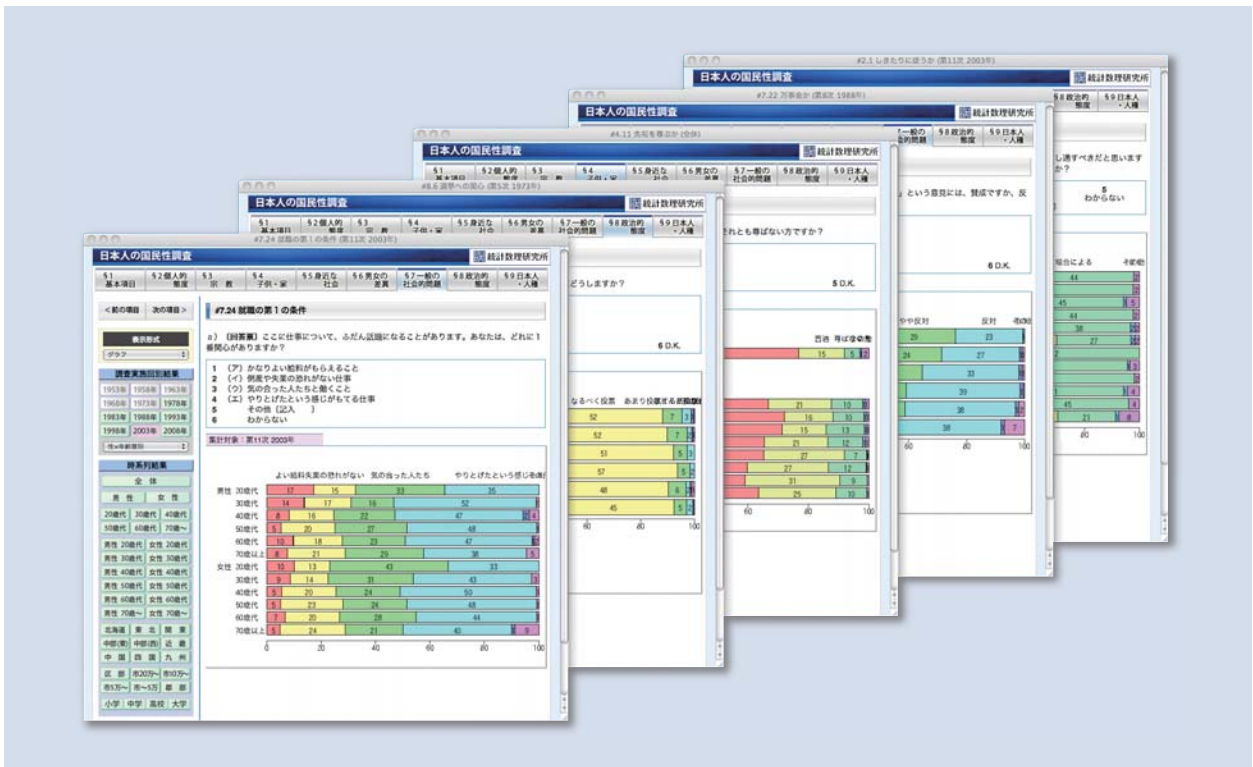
#2.1 しきたりに従うか (第11次 2003年)

日本人の国民性調査

統計数理研究所

§8 政治的態度

§9 日本人・人種

し通すべきだと思いますか?

5
わからない

場合による

その他

44

45

44

38

27

4

45

21

8

60

80

100

#7.22 万事金か (第8次 1988年)

日本人の国民性調査

統計数理研究所

§7 一般の社会的問題

§8 政治的態度

§9 日本人・人種

という意見には、賛成ですか、反

6 D.K.

やや反対

反対

その他

29

23

24

27

33

39

38

38

7

60

80

100

#4.11 先祖を尊ぶか (全体)

日本人の国民性調査

統計数理研究所

§1 基本項目

§2 個人的態度

§3 宗教

§4 子供・家

§5 身近な社会

§6 男女の差異

§7 一般の社会的問題

§8 政治的態度

§9 日本人・人種

れとも尊ばない方ですか?

5 D.K.

普通

尊ばない

その他

15

5

21

10

16

10

15

13

21

12

27

7

27

12

31

9

25

10

60

80

100

#8.6 選挙への関心 (第5次 1973年)

日本人の国民性調査

統計数理研究所

§1 基本項目

§2 個人的態度

§3 宗教

§4 子供・家

§5 身近な社会

§6 男女の差異

§7 一般の社会的問題

§8 政治的態度

§9 日本人・人種

どうしますか?

6 D.K.

なるべく投票

あまり投票する気

その他

52

7

52

7

51

5

57

5

48

6

45

5

60

80

100

#7.24 就職の第1の条件 (第11次 2003年)

日本人の国民性調査

統計数理研究所

§1 基本項目

§2 個人的態度

§3 宗教

§4 子供・家

§5 身近な社会

§6 男女の差異

§7 一般の社会的問題

§8 政治的態度

§9 日本人・人種

< 前の項目

次の項目 >

表示形式

グラフ

調査実施回別結果

1953年

1958年

1963年

1968年

1973年

1978年

1983年

1988年

1993年

1998年

2003年

2008年

性x年齢層別

時系列結果

全体

男性

女性

20歳代

30歳代

40歳代

50歳代

60歳代

70歳～

男性 20歳代

女性 20歳代

男性 30歳代

女性 30歳代

男性 40歳代

女性 40歳代

男性 50歳代

女性 50歳代

男性 60歳代

女性 60歳代

男性 70歳～

女性 70歳～

北海道

東北

関東

中部(東)

中部(西)

近畿

中国

四国

九州

区部

市20万～

市10万～

市5万～

市～5万

郡部

小学

中学

高校

大学

#7.24 就職の第1の条件

a) 〔回答票〕ここに仕事について、ふだん話題になることがあります。あなたは、どれに1番関心がありますか?

1 (ア) かなりよい給料がもらえること
2 (イ) 倒産や失業の恐れがない仕事
3 (ウ) 気の合った人たちと働くこと
4 (エ) やりとげたという感じがもてる仕事
5 その他〔記入 〕
6 わからない

6 D.K.

集計対象:第11次 2003年

よい給料

失業の恐れがない

気の合った人たち

やりとげたという感じ

その他

男性 20歳代

17

16

33

35

30歳代

14

17

16

52

40歳代

8

16

22

47

4

50歳代

5

20

27

48

60歳代

10

18

23

47

70歳以上

8

21

25

38

5

女性 20歳代

10

13

43

33

30歳代

9

14

31

43

40歳代

5

20

24

50

50歳代

5

23

24

48

60歳代

7

20

28

44

70歳以上

5

24

21

42

9

0

20

40

60

80

100